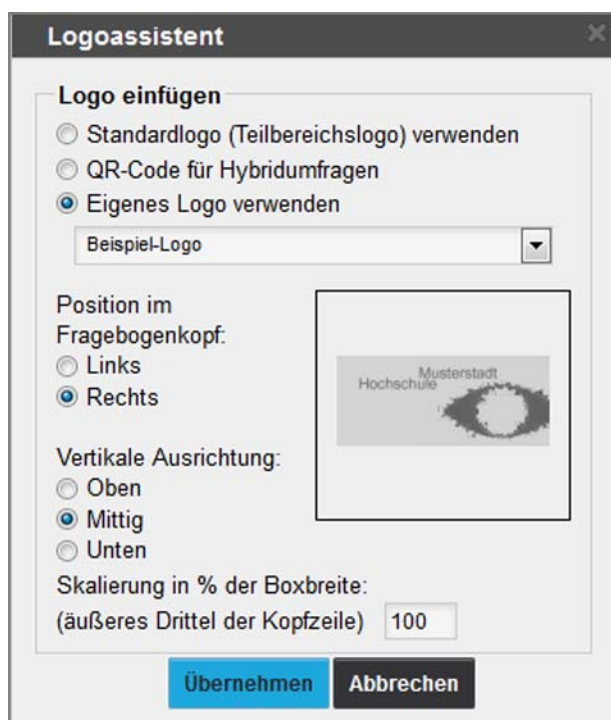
Logoassistent

Logo einfügen

Standardlogo (Teilbereichslogo) verwenden

QR-Code für Hybridumfragen

Eigenes Logo verwenden

Beispiel-Logo

Position im Fragebogenkopf:

Links

Rechts

Hochschule Musterstadt

Vertikale Ausrichtung:

Oben

Mittig

Unten

Skalierung in % der Boxbreite:

(äußeres Drittel der Kopfzeile) 100

Übernehmen

Abbrechen